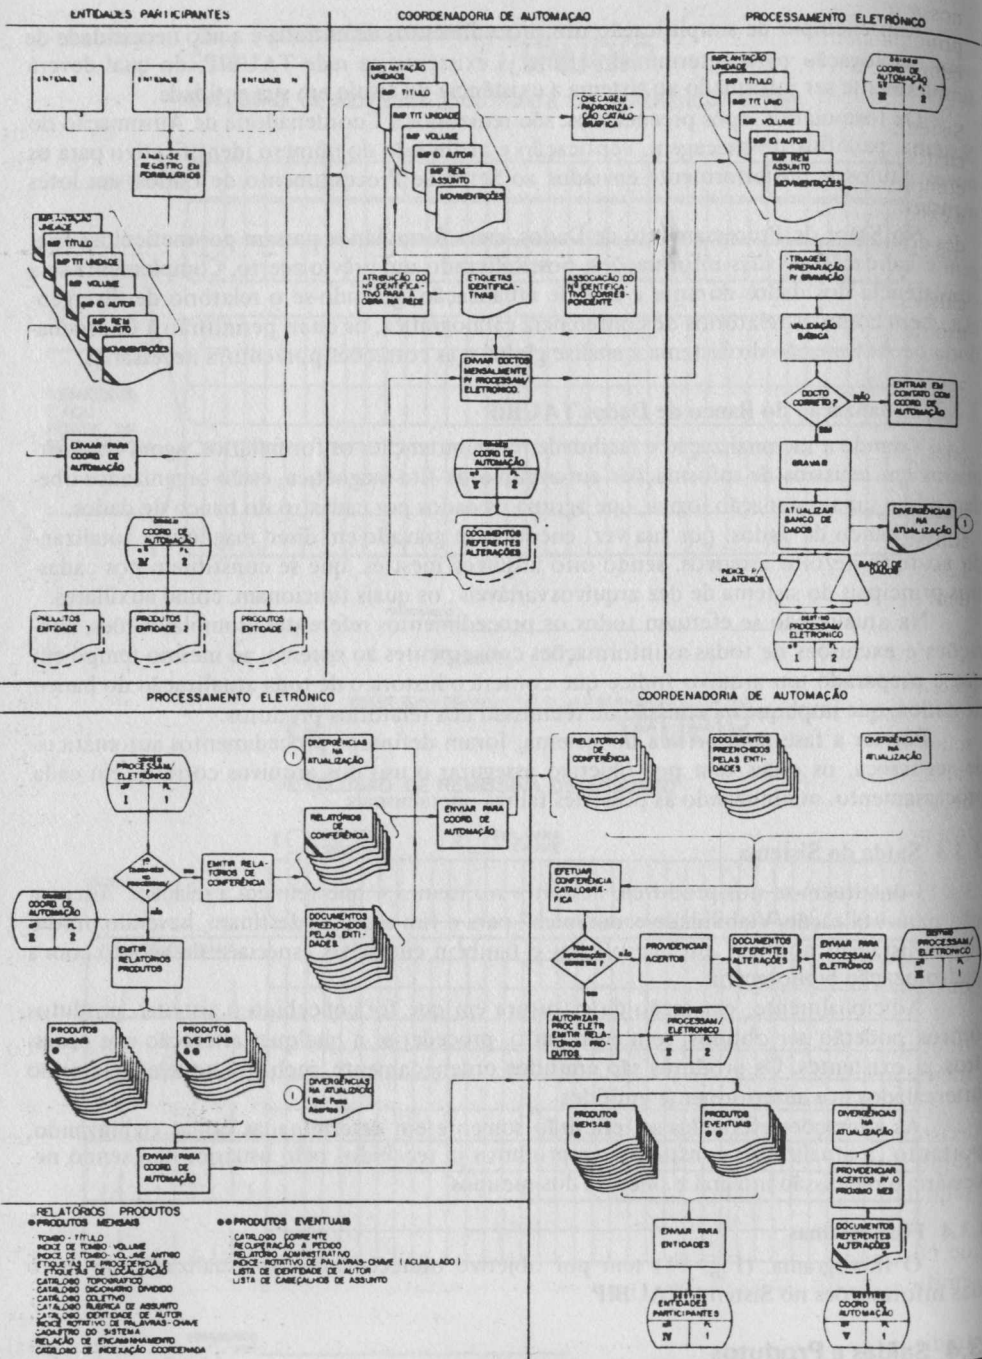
ENTIDADES PARTICIPANTES

ENTIDADE 1

ENTIDADE 2

ENTIDADE N

ANÁLISE E REGISTRO EM FORMULÁRIOS

IMPLANTAÇÃO UNIDADE

IMP TÍTULO

IMP TIT UNIDADE

IMP VOLUME

IMP ID. AUTOR

IMP REM ASSUNTO

MOVIMENTAÇÕES

ENVIAR PARA COORD DE AUTOMAÇÃO

DESTINO COORD DE AUTOMAÇÃO

PRODUTOS ENTIDADE 1

PRODUTOS ENTIDADE 2

PRODUTOS ENTIDADE N

COORDENADORIA DE AUTOMAÇÃO

IMPLANTAÇÃO UNIDADE

IMP TÍTULO

IMP TIT UNIDADE

IMP VOLUME

IMP ID. AUTOR

IMP REM ASSUNTO

MOVIMENTAÇÕES

CHECAGEM PADRONIZAÇÃO CATALOGRÁFICA

ATRIBUIÇÃO DO Nº IDENTIFICATIVO PARA A OBRA NA REDE

ETIQUETAS IDENTIFICATIVAS

ASSOCIAÇÃO DO Nº IDENTIFICATIVO CORRESPONDENTE

ENVIAR DOCTOS MENSALMENTE P/ PROCESSAM/ ELETRÔNICO

DESTINO COORD DE AUTOMAÇÃO

DOCUMENTOS REFERENTES ALTERAÇÕES

PROCESSAMENTO ELETRÔNICO

IMPLANTAÇÃO UNIDADE

IMP TÍTULO

IMP TIT UNID

IMP VOLUME

IMP ID. AUTOR

IMP REM ASSUNTO

MOVIMENTAÇÕES

ORIGEM COORD DE AUTOMAÇÃO

TRIAGEM PREPARAÇÃO P/ GRAVAÇÃO

VALIDAÇÃO BÁSICA

DOCTO CORRETO?

NÃO

SIM

ENTRAR EM CONTATO COM COORD DE AUTOMAÇÃO

GRAVAR

ATUALIZAR BANCO DE DADOS

DIVERGÊNCIAS NA ATUALIZAÇÃO

PEDIDOS P/ RELATÓRIOS

BANCO DE DADOS

DESTINO PROCESSAMENTO ELETRÔNICO

PROCESSAMENTO ELETRÔNICO

ORIGEM PROCESSAM/ ELETRÔNICO

DIVERGÊNCIAS NA ATUALIZAÇÃO

RELATÓRIOS DE CONFERÊNCIA

ENVIAR PARA COORD. DE AUTOMAÇÃO

EMITIR RELATÓRIOS DE CONFERÊNCIA

DOCUMENTOS PREENCHIDOS PELAS ENTIDADES

DESTINO COORD DE AUTOMAÇÃO

EMITIR RELATÓRIOS PRODUTOS

PRODUTOS MENSAIS

PRODUTOS EVENTUAIS

DIVERGÊNCIAS NA ATUALIZAÇÃO (Ref. Fase Acertos)

ENVIAR PARA COORD. DE AUTOMAÇÃO

COORDENADORIA DE AUTOMAÇÃO

RELATÓRIOS DE CONFERÊNCIA

DOCUMENTOS PREENCHIDOS PELAS ENTIDADES

DIVERGÊNCIAS NA ATUALIZAÇÃO

EFETUAR CONFERÊNCIA CATALOGRÁFICA

TODAS INFORMAÇÕES CORRETAS?

NÃO

PROVIDENCIAR ACERTOS

DOCUMENTOS REFERENTES ALTERAÇÕES

ENVIAR PARA PROCESSAM/ ELETRÔNICO

DESTINO PROCESSAM/ ELETRÔNICO

DESTINO PROCESSAM/ ELETRÔNICO

AUTORIZAR PROC. ELETR. EMITIR RELATÓRIOS PRODUTOS

PRODUTOS MENSAIS

PRODUTOS EVENTUAIS

DIVERGÊNCIAS NA ATUALIZAÇÃO

PROVIDENCIAR ACERTOS P/ O PRÓXIMO MÊS

DOCUMENTOS REFERENTES ALTERAÇÕES

ENVIAR PARA ENTIDADES

DESTINO ENTIDADES PARTICIPANTES

DESTINO COORD DE AUTOMAÇÃO

RELATÓRIOS PRODUTOS
● PRODUTOS MENSAIS
· TOMBO - TÍTULO
· ÍNDICE DE TOMBO VOLUME
· ÍNDICE DE TOMBO VOLUME ANTIGO
· ETIQUETAS DE PROCEDÊNCIA E ETIQUETAS DE LOCALIZAÇÃO
· CATÁLOGO TOPOGRÁFICO
· CATÁLOGO DICIONÁRIO DIVIDIDO
· CATÁLOGO DE TÍTULOS
· CATÁLOGO RUBRICA DE ASSUNTO
· CATÁLOGO IDENTIDADE DE AUTOR
· ÍNDICE ROTATIVO DE PALAVRAS-CHAVE
· CADASTRO DO SISTEMA
· RELAÇÃO DE ENCAMINHAMENTO
· CATÁLOGO DE INDEXAÇÃO COORDENADA

●● PRODUTOS EVENTUAIS
· CATÁLOGO CORRENTE
· RECUPERAÇÃO A PEDIDO
· RELATÓRIO ADMINISTRATIVO
· ÍNDICE ROTATIVO DE PALAVRAS-CHAVE (ACUMULADO)
· LISTA DE IDENTIDADES
· LISTA DE CABEÇALHOS DE ASSUNTO